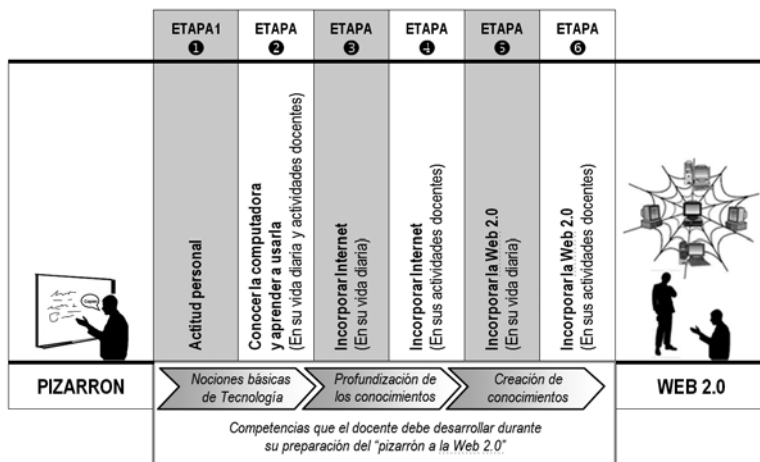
| ETAPA1 ❶ | ETAPA ❷ | ETAPA ❸ | ETAPA ❹ | ETAPA ❺ | ETAPA ❻ |
|---|---|---|---|---|---|
| Actitud personal | Conocer la computadora y aprender a usarla (En su vida diaria y actividades docentes) | Incorporar Internet (En su vida diaria) | Incorporar Internet (En sus actividades docentes) | Incorporar la Web 2.0 (En su vida diaria) | Incorporar la Web 2.0 (En sus actividades docentes) |

PIZARRON

Nociones básicas de Tecnología

Profundización de los conocimientos

Creación de conocimientos

WEB 2.0

Competencias que el docente debe desarrollar durante su preparación del "pizarrón a la Web 2.0"